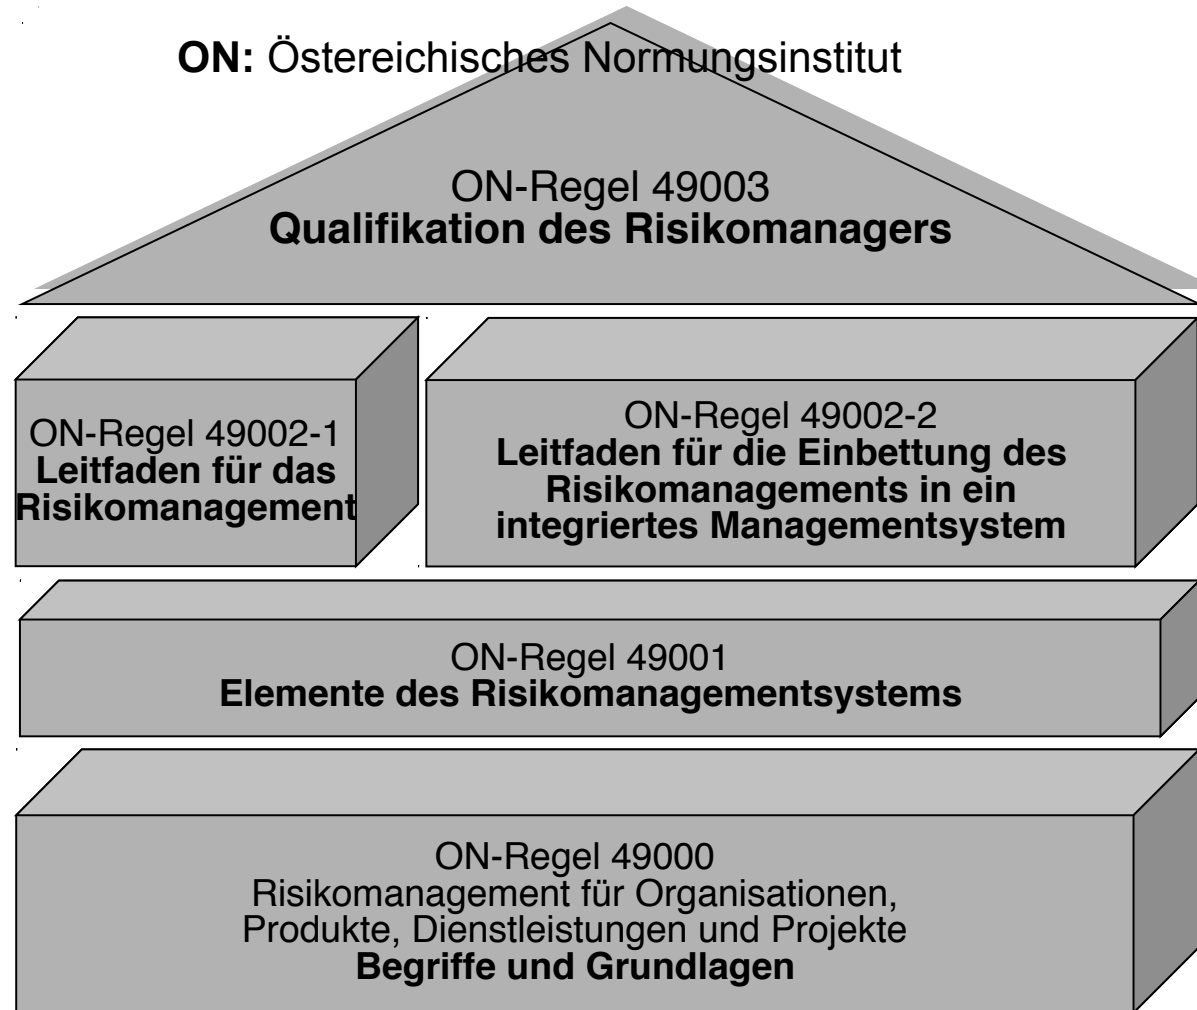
**ON:** Östereichisches Normungsinstitut

ON-Regel 49003
**Qualifikation des Risikomanagers**

ON-Regel 49002-1
**Leitfaden für das Risikomanagement**

ON-Regel 49002-2
**Leitfaden für die Einbettung des Risikomanagements in ein integriertes Managementsystem**

ON-Regel 49001
**Elemente des Risikomanagementsystems**

ON-Regel 49000
Risikomanagement für Organisationen, Produkte, Dienstleistungen und Projekte
**Begriffe und Grundlagen**